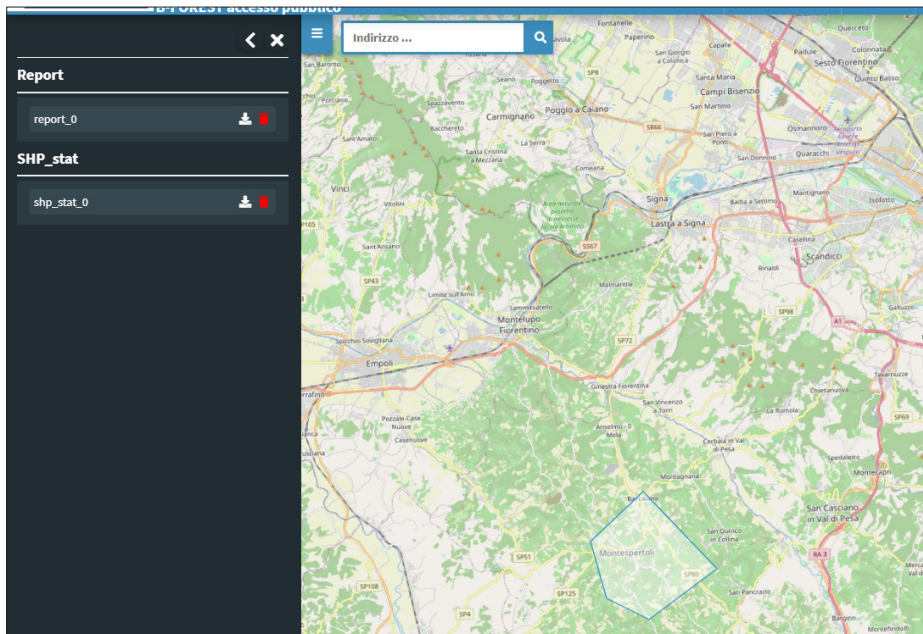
B-FOREST accesso pubblico

Report

report_0

SHP_stat

shp_stat_0

Indirizzo ...

Fontanelle
Paperino
Quinto Basso
Sesto Fiorentino
Capalle
Campi Bisenzio
Santa Maria
San Martino
Poggio a Caiano
Carmignano
Seano
Spazzavento
Bacchereto
Santa Cristina a Mezzana
La Serra
Comeana
Vinci
Vitolini
Sant'Ansano
Signa
Lastra a Signa
Badia a Settimo
Casellina
Scandicci
Rinaldi
Malmantile
Limite sull'Arno
Sammontana
Montelupo Fiorentino
Empoli
Spicchio-Sovigliana
Ginestra Fiorentina
San Vincenzo a Torri
Anselmo
Cerbaia in Val di Pesa
La Romola
Montagnana
Baccaiano
Montespertoli
San Quirico in Collina
San Casciano in Val di Pesa
Montecapri
Pozzale-Case Nuove
Casenuove
San Pancrazio
Bargino
Osmannoro
Quaracchi
San Donnino
San Piero a Ponti
Isolotto
Mantignano
Galluzzo
Tavarnuzze
Chiesanuova
SP8
SS66
SS67
SP43
SP72
SP98
SP69
SP51
SP80
SP125
SP108
SP4
SP105
A1
RA 3